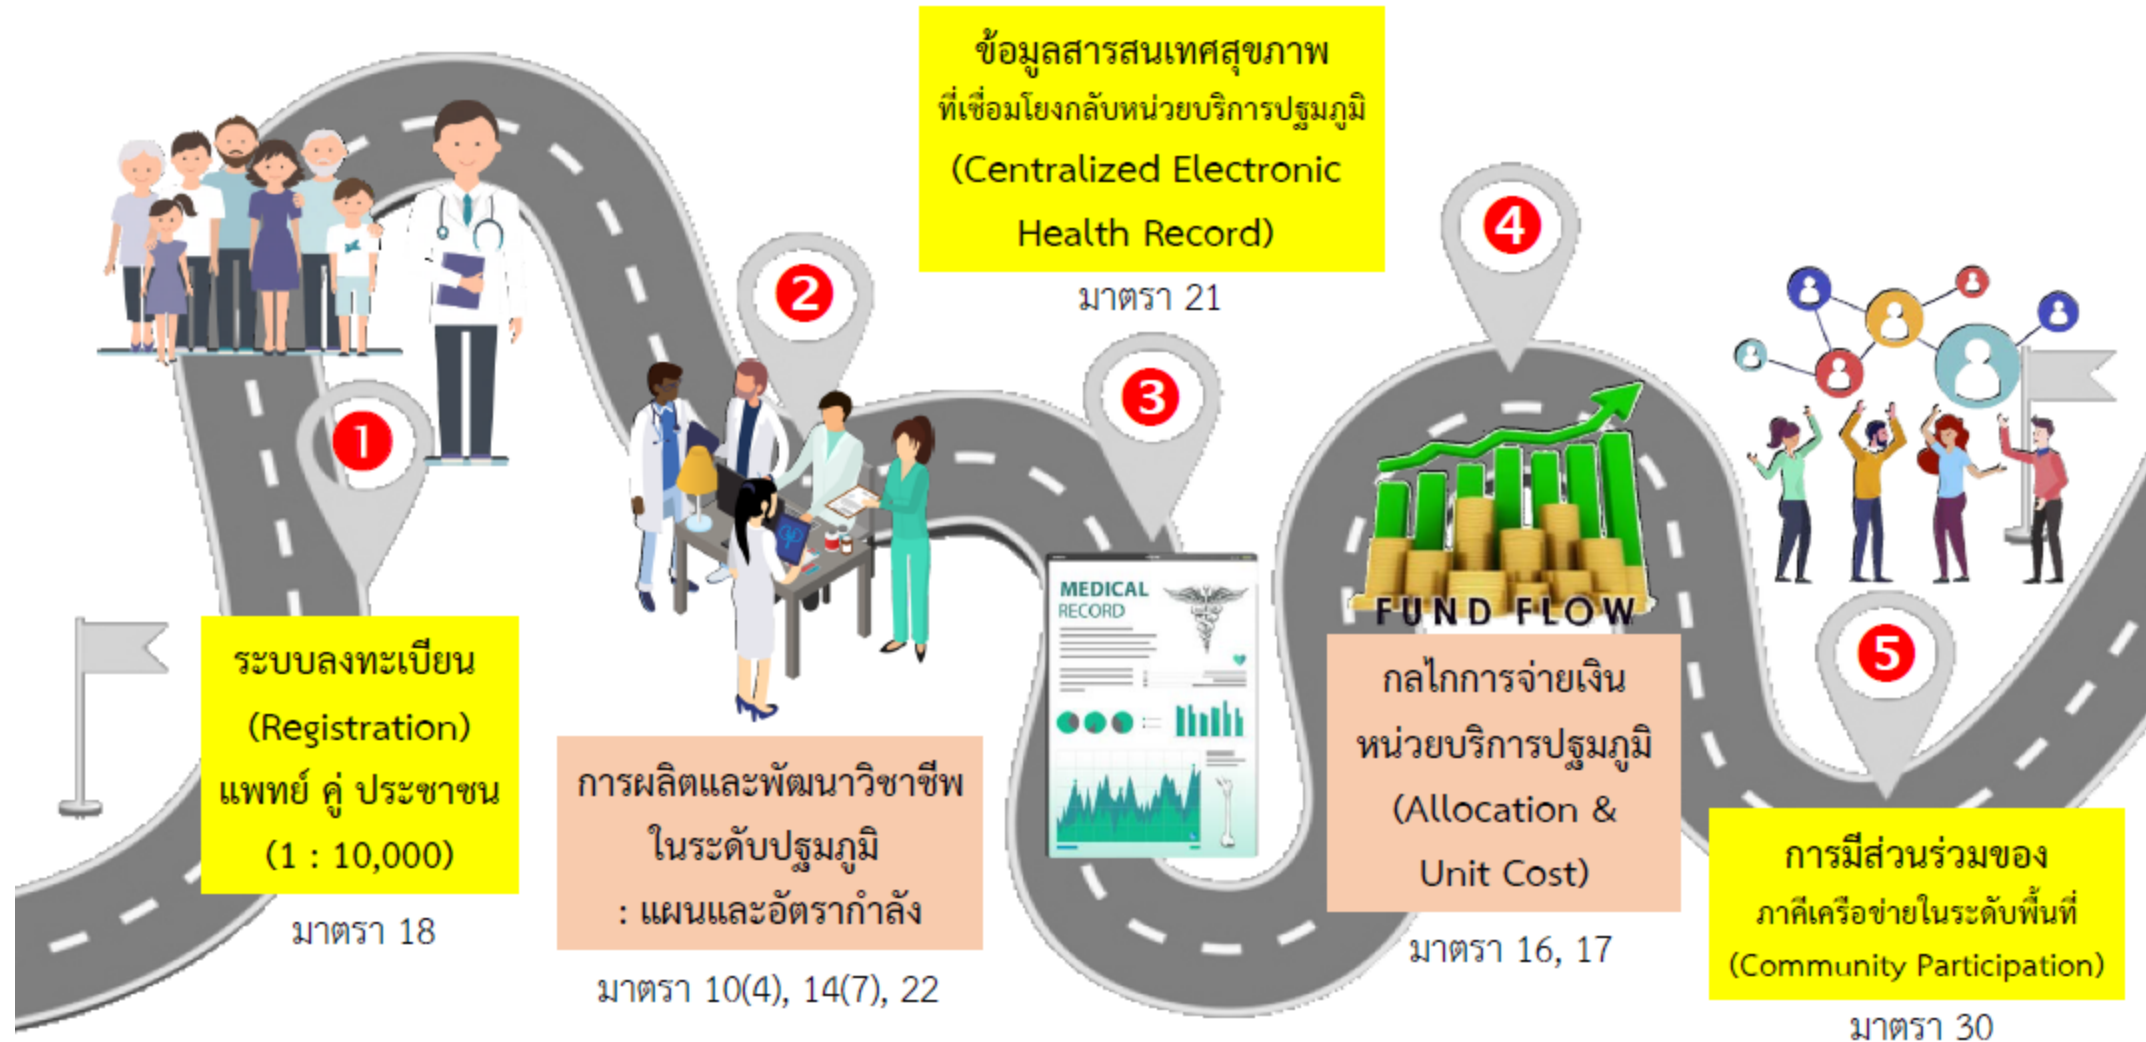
ข้อมูลสารสนเทศสุขภาพ
ที่เชื่อมโยงกลับหน่วยบริการปฐมภูมิ
(Centralized Electronic Health Record)
มาตรา 21

1

ระบบลงทะเบียน
(Registration)
แพทย์ คู่ ประชาชน
(1 : 10,000)
มาตรา 18

2

การผลิตและพัฒนาวิชาชีพ
ในระดับปฐมภูมิ
: แผนและอัตรากำลัง
มาตรา 10(4), 14(7), 22

3

MEDICAL RECORD

4

FUND FLOW

กลไกการจ่ายเงิน
หน่วยบริการปฐมภูมิ
(Allocation & Unit Cost)
มาตรา 16, 17

5

การมีส่วนร่วมของ
ภาคีเครือข่ายในระดับพื้นที่
(Community Participation)
มาตรา 30